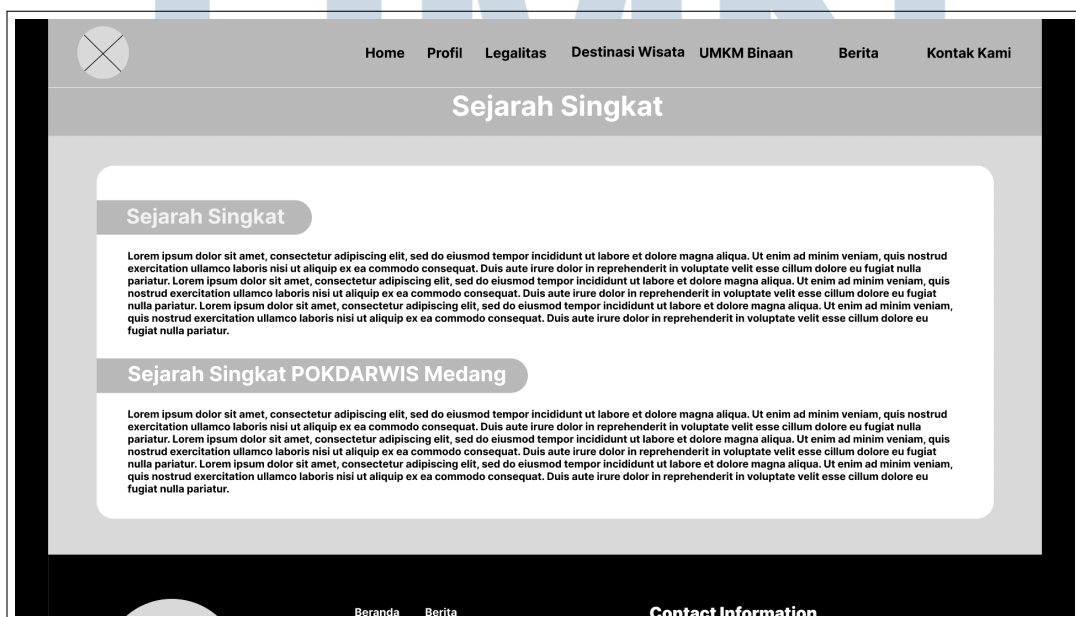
Home Profil Legalitas Destinasi Wisata UMKM Binaan Berita Kontak Kami

Sejarah Singkat

Sejarah Singkat

Lorem ipsum dolor sit amet, consectetur adipiscing elit, sed do eiusmod tempor incididunt ut labore et dolore magna aliqua. Ut enim ad minim veniam, quis nostrud exercitation ullamco laboris nisi ut aliquip ex ea commodo consequat. Duis aute irure dolor in reprehenderit in voluptate velit esse cillum dolore eu fugiat nulla pariatur. Lorem ipsum dolor sit amet, consectetur adipiscing elit, sed do eiusmod tempor incididunt ut labore et dolore magna aliqua. Ut enim ad minim veniam, quis nostrud exercitation ullamco laboris nisi ut aliquip ex ea commodo consequat. Duis aute irure dolor in reprehenderit in voluptate velit esse cillum dolore eu fugiat nulla pariatur. Lorem ipsum dolor sit amet, consectetur adipiscing elit, sed do eiusmod tempor incididunt ut labore et dolore magna aliqua. Ut enim ad minim veniam, quis nostrud exercitation ullamco laboris nisi ut aliquip ex ea commodo consequat. Duis aute irure dolor in reprehenderit in voluptate velit esse cillum dolore eu fugiat nulla pariatur.

Sejarah Singkat POKDARWIS Medang

Lorem ipsum dolor sit amet, consectetur adipiscing elit, sed do eiusmod tempor incididunt ut labore et dolore magna aliqua. Ut enim ad minim veniam, quis nostrud exercitation ullamco laboris nisi ut aliquip ex ea commodo consequat. Duis aute irure dolor in reprehenderit in voluptate velit esse cillum dolore eu fugiat nulla pariatur. Lorem ipsum dolor sit amet, consectetur adipiscing elit, sed do eiusmod tempor incididunt ut labore et dolore magna aliqua. Ut enim ad minim veniam, quis nostrud exercitation ullamco laboris nisi ut aliquip ex ea commodo consequat. Duis aute irure dolor in reprehenderit in voluptate velit esse cillum dolore eu fugiat nulla pariatur. Lorem ipsum dolor sit amet, consectetur adipiscing elit, sed do eiusmod tempor incididunt ut labore et dolore magna aliqua. Ut enim ad minim veniam, quis nostrud exercitation ullamco laboris nisi ut aliquip ex ea commodo consequat. Duis aute irure dolor in reprehenderit in voluptate velit esse cillum dolore eu fugiat nulla pariatur.

Beranda Berita

Contact Information